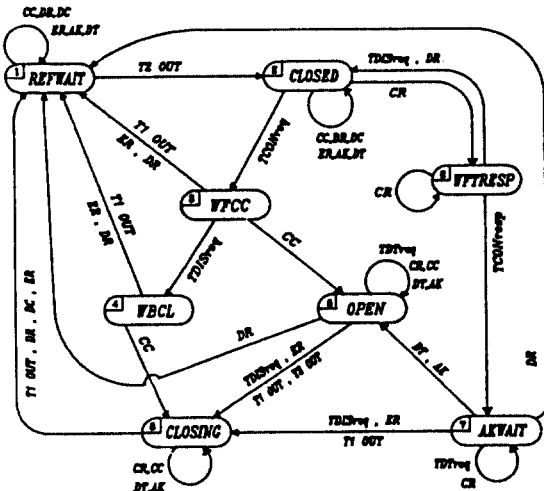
CC,DR,DC
ER,AK,DT

1 REFWAIT

T2 OUT

2 CLOSED

TDISreq , DR

CR

CC,DR,DC
ER,AK,DT

T1 OUT

ER , DR

TCONreq

3 WFCC

CR

8 WFTRESP

TCONresp

TDISreq

CC

TDTreq

CR,CC
DT,AK

T1 OUT

ER , DR

4 WBCL

5 OPEN

DR

CC

DT , AK

DR

T1 OUT , DR , DC , ER

TDISreq , ER
T1 OUT , T2 OUT

6 CLOSING

TDISreq , ER
T1 OUT

7 AKWAIT

CR,CC
DT,AK

TDTreq
CR